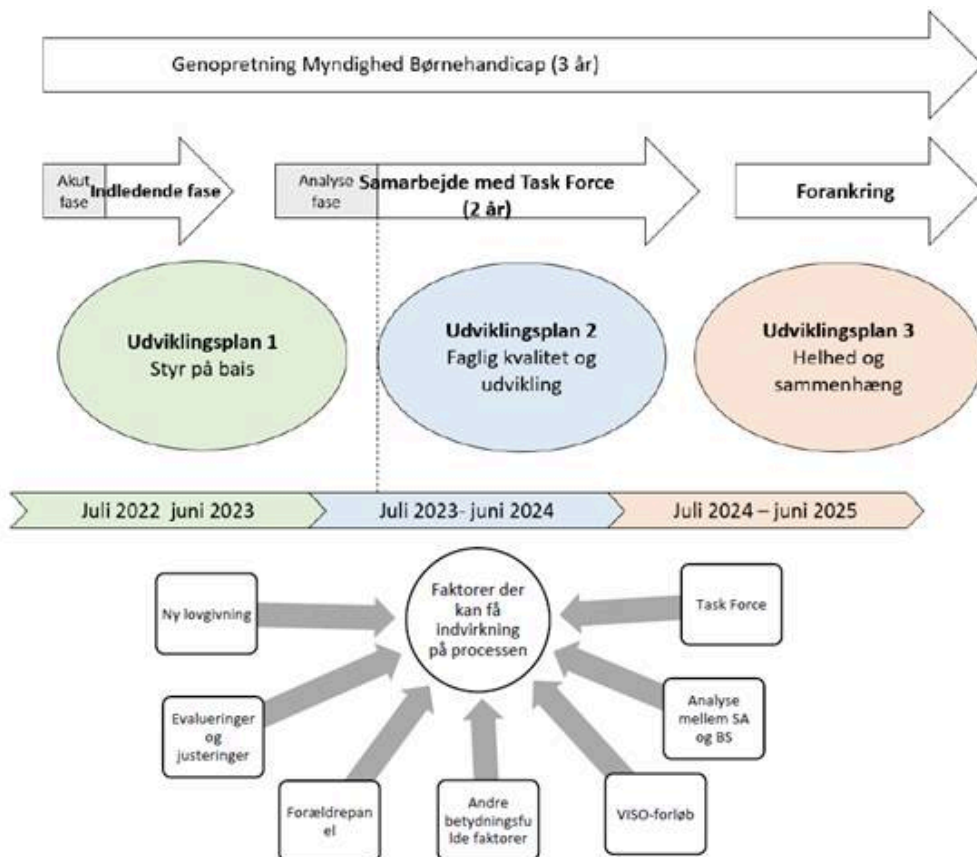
Genopretning Myndighed Børnehandicap (3 år)

Akut fase Indledende fase

Analyse fase Samarbejde med Task Force (2 år)

Forankring

Udviklingsplan 1
Styr på bais

Udviklingsplan 2
Faglig kvalitet og udvikling

Udviklingsplan 3
Helhed og sammenhæng

Juli 2022 juni 2023

Juli 2023- juni 2024

Juli 2024 – juni 2025

Faktorer der kan få indvirkning på processen

Ny lovgivning

Task Force

Evalueringer og justeringer

Analyse mellem SA og BS

Forældrepanel

Andre betydningsfulde faktorer

VISO-forløb